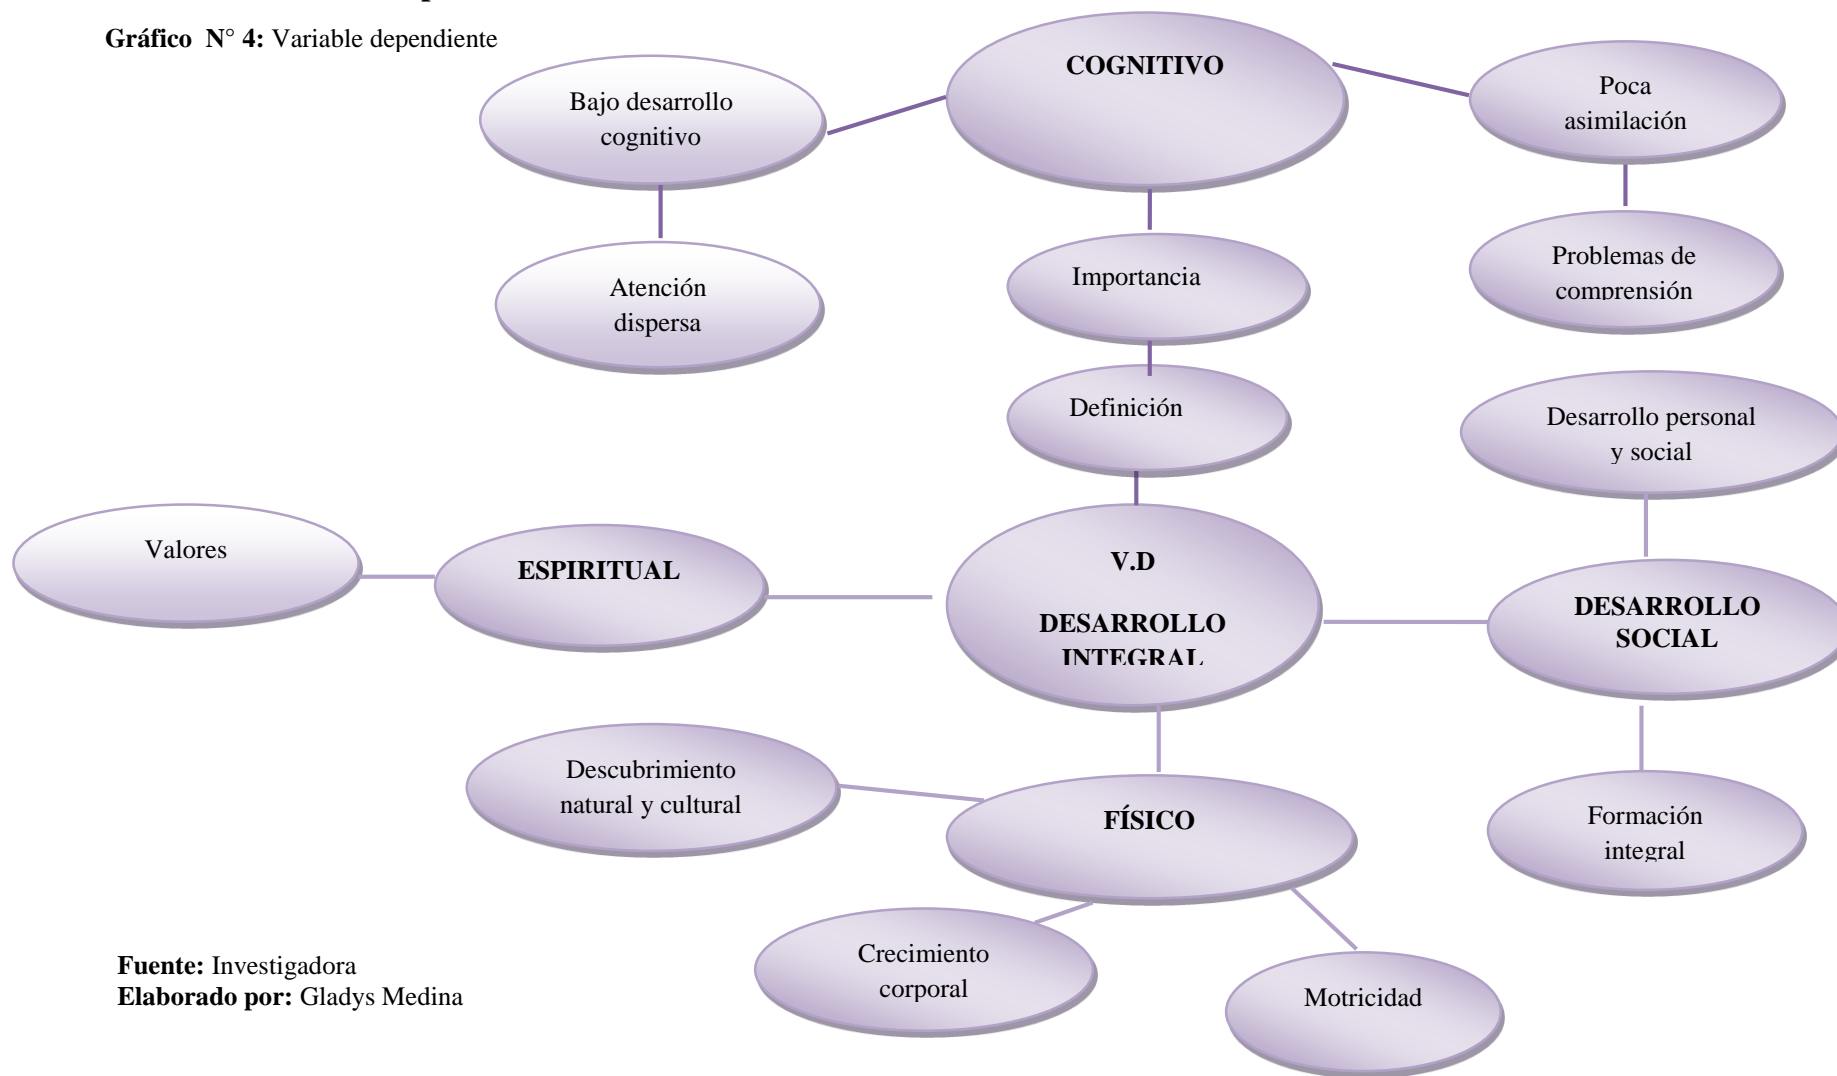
**Gráfico N° 4:** Variable dependiente

COGNITIVO

Bajo desarrollo cognitivo

Poca asimilación

Atención dispersa

Importancia

Problemas de comprensión

Definición

Desarrollo personal y social

Valores

ESPIRITUAL

V.D

DESARROLLO INTEGRAL

DESARROLLO SOCIAL

Descubrimiento natural y cultural

FÍSICO

Formación integral

Crecimiento corporal

Motricidad

**Fuente:** Investigadora
**Elaborado por:** Gladys Medina